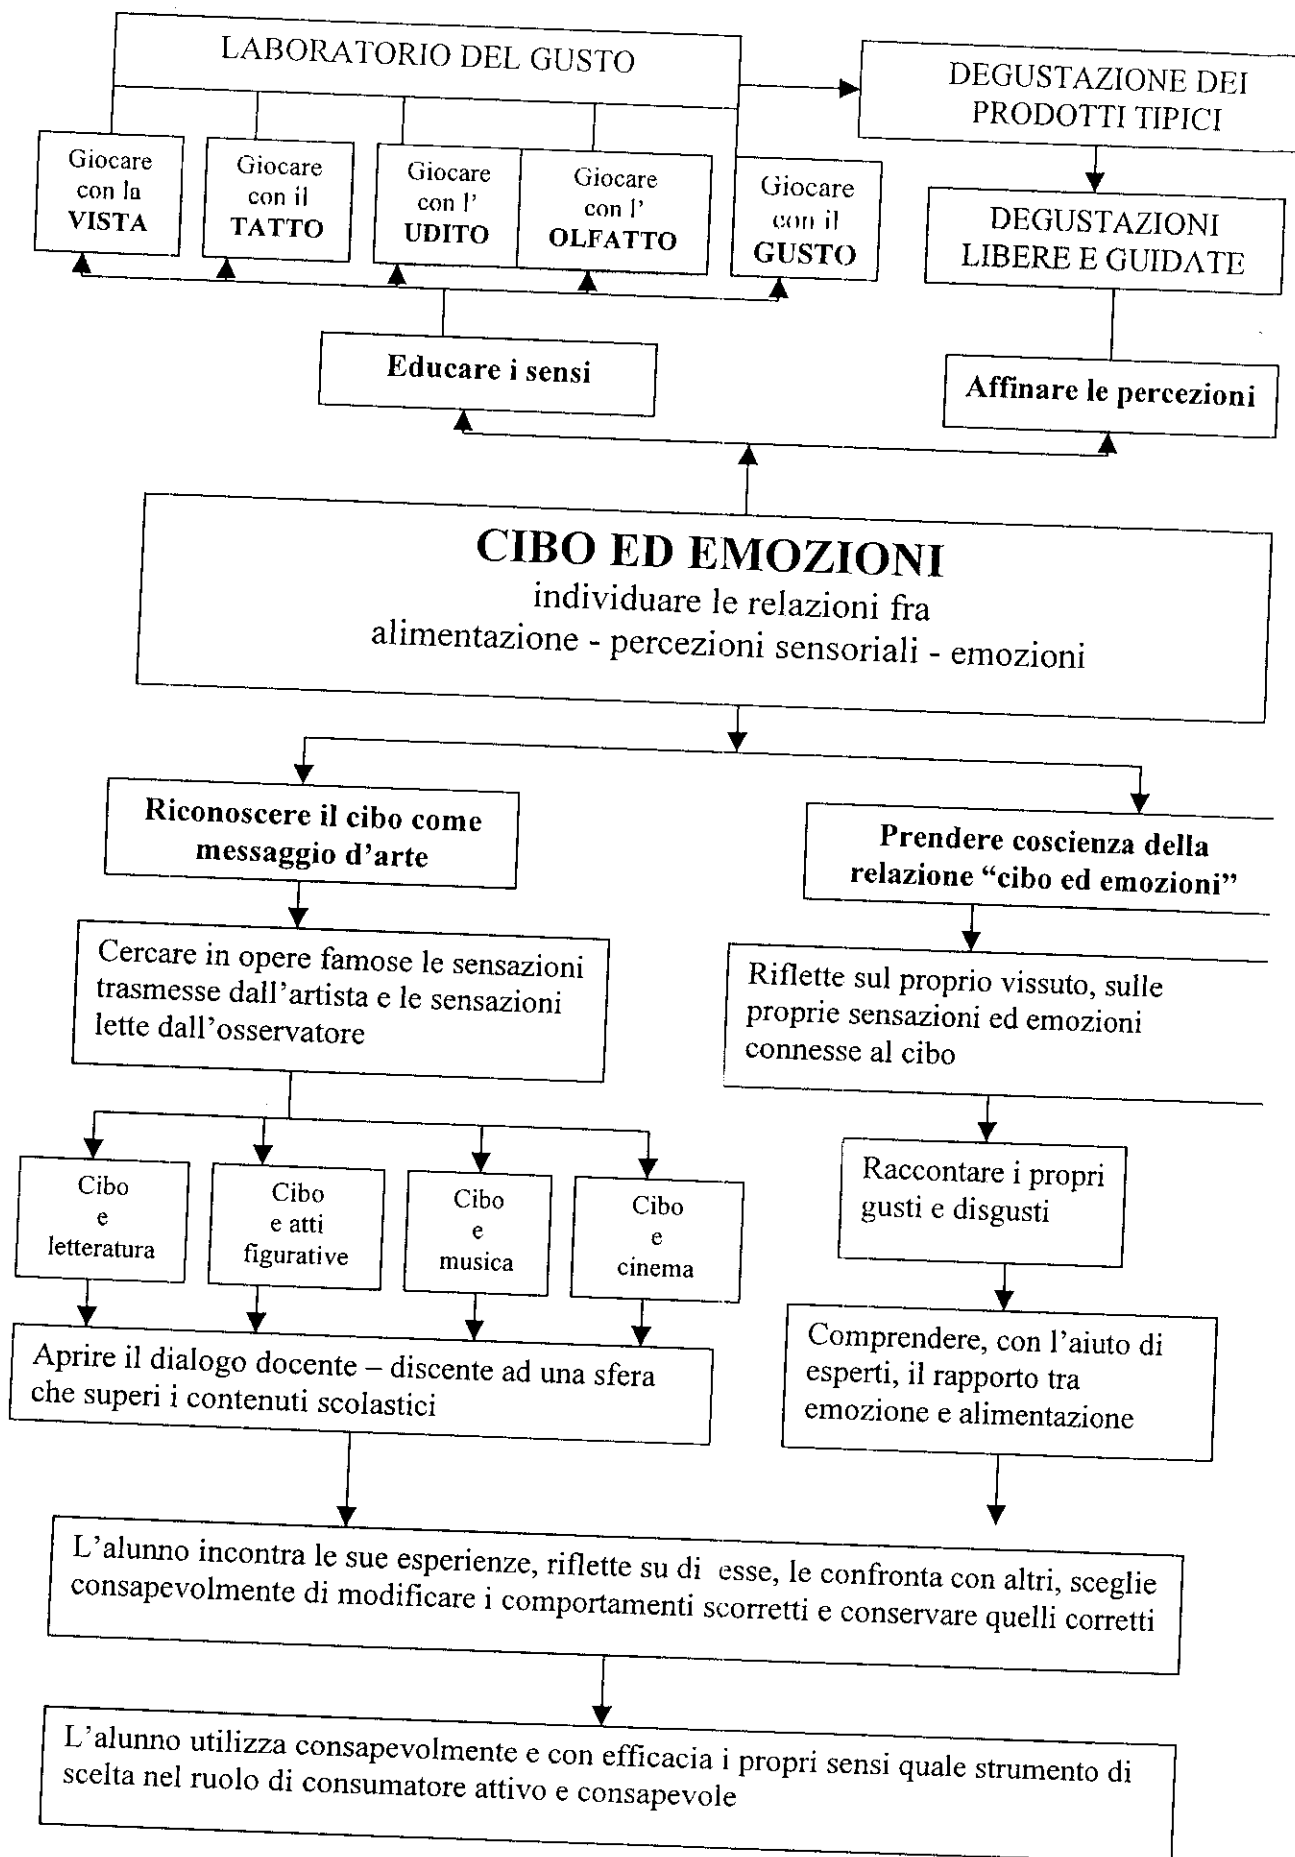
LABORATORIO DEL GUSTO

DEGUSTAZIONE DEI PRODOTTI TIPICI

Giocare con la VISTA

Giocare con il TATTO

Giocare con l' UDITO

Giocare con l' OLFATTO

Giocare con il GUSTO

DEGUSTAZIONI LIBERE E GUIDATE

Educare i sensi

Affinare le percezioni

CIBO ED EMOZIONI
individuare le relazioni fra
alimentazione - percezioni sensoriali - emozioni

Riconoscere il cibo come messaggio d'arte

Prendere coscienza della relazione "cibo ed emozioni"

Cercare in opere famose le sensazioni trasmesse dall'artista e le sensazioni lette dall'osservatore

Riflette sul proprio vissuto, sulle proprie sensazioni ed emozioni connesse al cibo

Cibo e letteratura

Cibo e atti figurative

Cibo e musica

Cibo e cinema

Raccontare i propri gusti e disgusti

Aprire il dialogo docente – discente ad una sfera che superi i contenuti scolastici

Comprendere, con l'aiuto di esperti, il rapporto tra emozione e alimentazione

L'alunno incontra le sue esperienze, riflette su di esse, le confronta con altri, sceglie consapevolmente di modificare i comportamenti scorretti e conservare quelli corretti

L'alunno utilizza consapevolmente e con efficacia i propri sensi quale strumento di scelta nel ruolo di consumatore attivo e consapevole